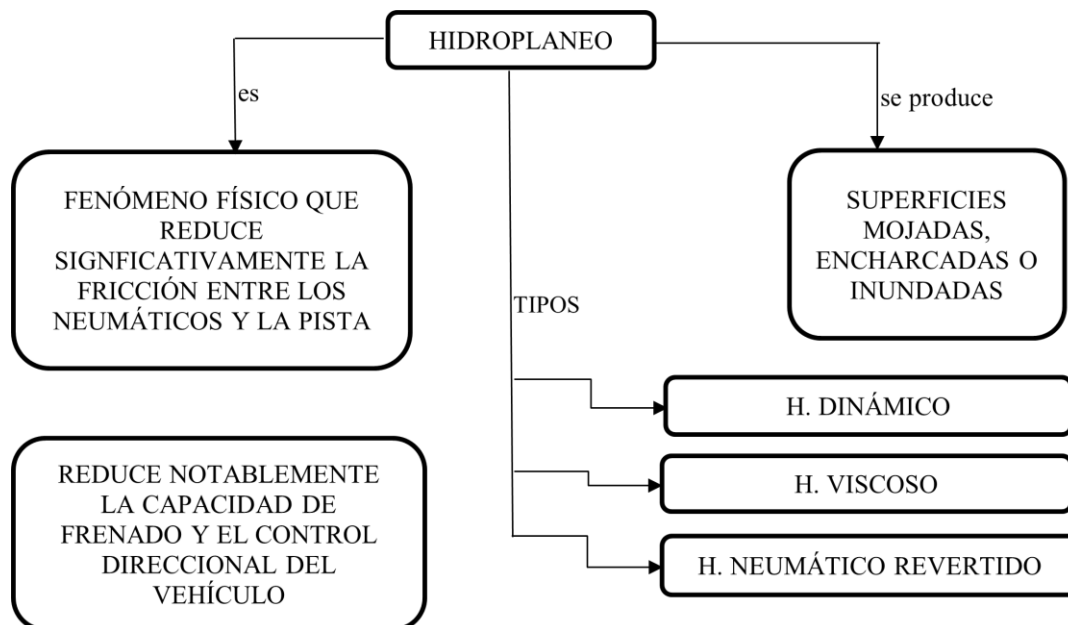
HIDROPLANEO

es

se produce

FENÓMENO FÍSICO QUE REDUCE SIGNFICATIVAMENTE LA FRICCIÓN ENTRE LOS NEUMÁTICOS Y LA PISTA

TIPOS

SUPERFICIES MOJADAS, ENCHARCADAS O INUNDADAS

H. DINÁMICO

H. VISCOSO

H. NEUMÁTICO REVERTIDO

REDUCE NOTABLEMENTE LA CAPACIDAD DE FRENADO Y EL CONTROL DIRECCIONAL DEL VEHÍCULO